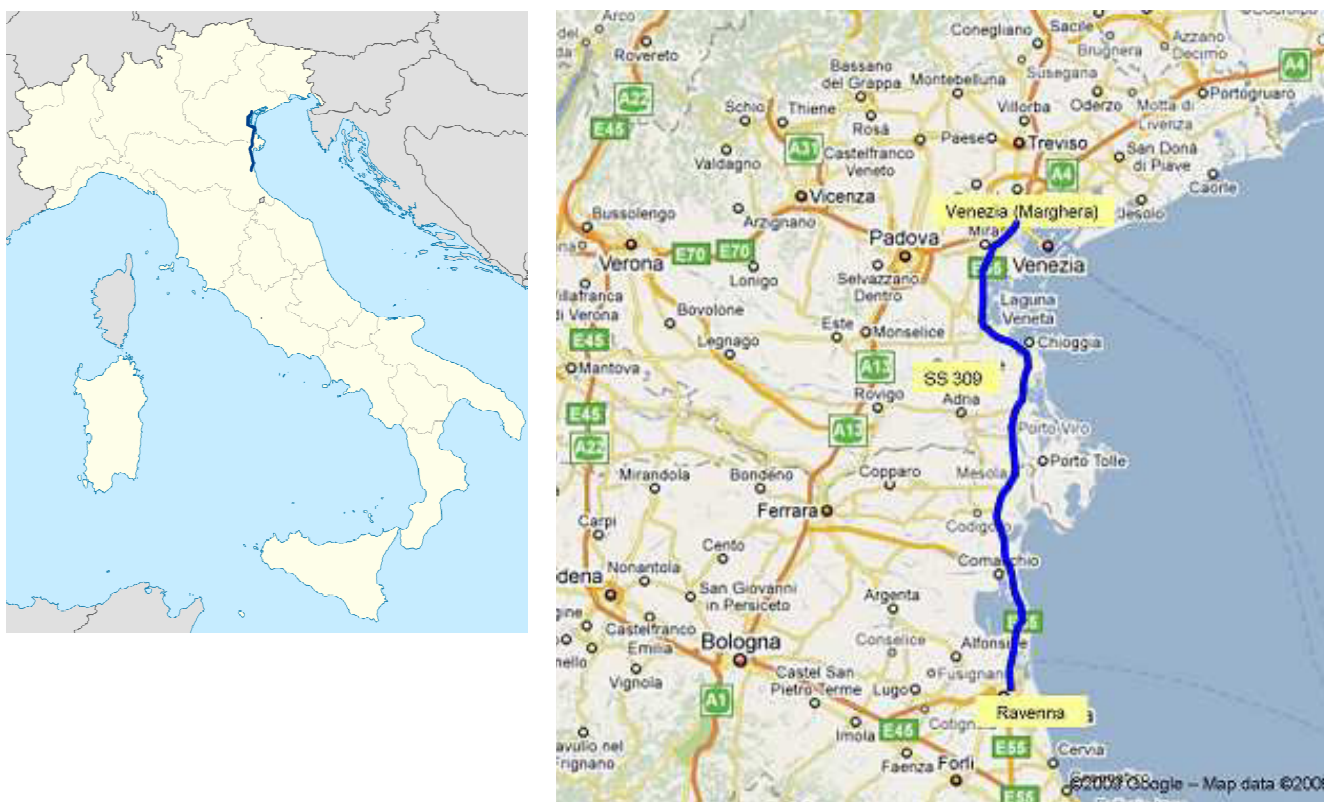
Arco
Rovereto
Conegliano
Sacile
Brugnera
Azzano Decimo
A4
Portogruaro
A22
Bassano del Grappa
Montebelluna
Susegana
Schio
Thiene
Villorba
Oderzo
Motta di Livenza
E45
Rosà
A31
Castelfranco Veneto
Paese
Treviso
San Donà di Piave
Caorle
Valdagno
A4
Vicenza
Venezia (Marghera)
Jesolo
Bussolengo
Arzignano
Padova
Mira
Venezia
Verona
E70
E70
Lonigo
Selvazzano Dentro
Villafranca di Verona
Bovolone
Laguna Veneta
Este
Monselice
E45
Legnago
Chioggia
Mantova
A13
SS 309
Rovigo
Adria
E45
A22
A13
Porto Viro
Mirandola
Bondeno
Copparo
Mesola
Porto Tolle
Ferrara
Carpi
Codigoro
Cento
Comacchio
Modena
Nonantola
San Giovanni in Persiceto
Argenta
Castelfranco Emilia
Bologna
Conselice
Alfonsine
Vignola
Castel San Pietro Terme
Fusignano
A1
Lugo
Ravenna
Imola
E45
Pavullo nel Frignano
E55
Cervia
Faenza
Forlì
E55
©2009 Google – Map data ©2009